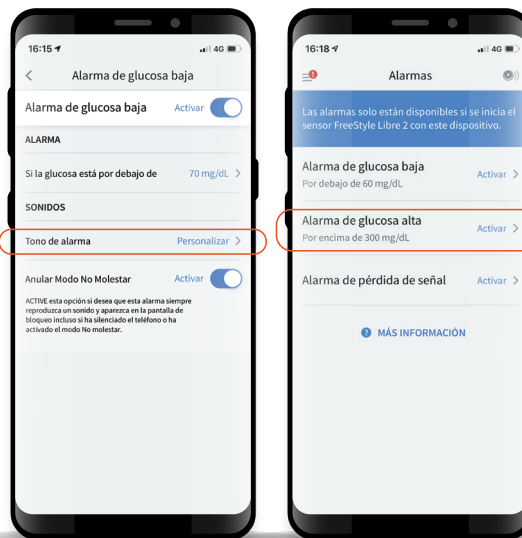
16:15

4G

Alarma de glucosa baja

Alarma de glucosa baja Activar

ALARMA

Si la glucosa está por debajo de 70 mg/dL

SONIDOS

Tono de alarma Personalizar

Anular Modo No Molestar Activar

ACTIVE esta opción si desea que esta alarma siempre reproduzca un sonido y aparezca en la pantalla de bloqueo incluso si ha silenciado el teléfono o ha activado el modo No molestar.

16:18

4G

Alarmas

Las alarmas solo están disponibles si se inicia el sensor FreeStyle Libre 2 con este dispositivo.

Alarma de glucosa baja
Por debajo de 60 mg/dL Activar

Alarma de glucosa alta
Por encima de 300 mg/dL Activar

Alarma de pérdida de señal Activar

MÁS INFORMACIÓN